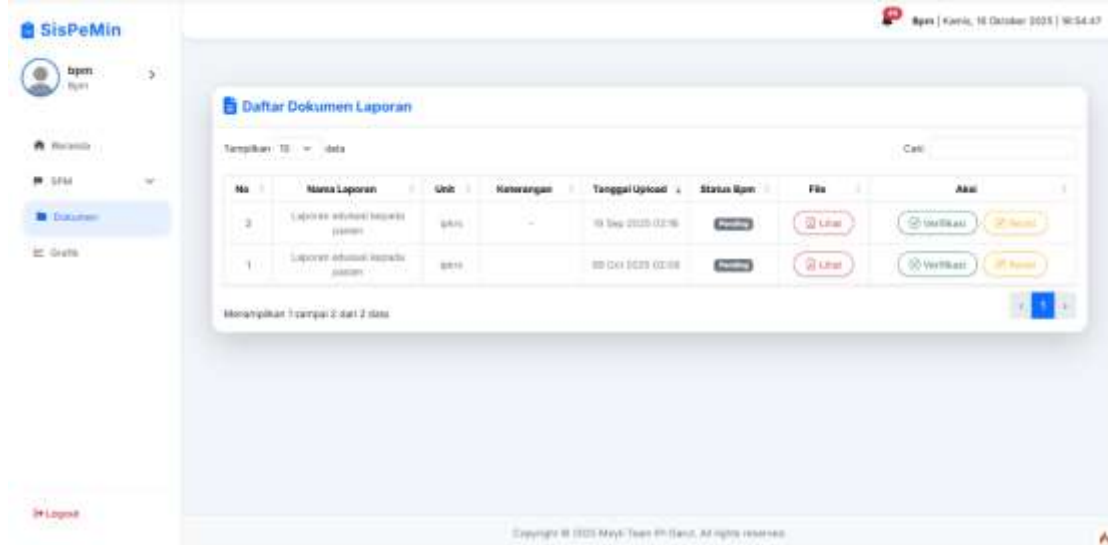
SisPeMin

bpm
Bpm

Beranda

SPM

Dokumen

Grafik

Logout

Bpm | Kamis, 16 Oktober 2025 | 16:54:47

Daftar Dokumen Laporan

Tampilkan 10 data

Cari:

| No | Nama Laporan | Unit | Keterangan | Tanggal Upload | Status Bpm | File | Aksi |
|---|---|---|---|---|---|---|---|
| 2 | Laporan edukasi kepada pasien | ipkrs | - | 19 Sep 2025 02:16 | Pending | Lihat | Verifikasi Revisi |
| 1 | Laporan edukasi kepada pasien | ipkrs | | 09 Oct 2025 02:08 | Pending | Lihat | Verifikasi Revisi |

Menampilkan 1 sampai 2 dari 2 data

1

Copyright © 2025 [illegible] Team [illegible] Garut. All rights reserved.